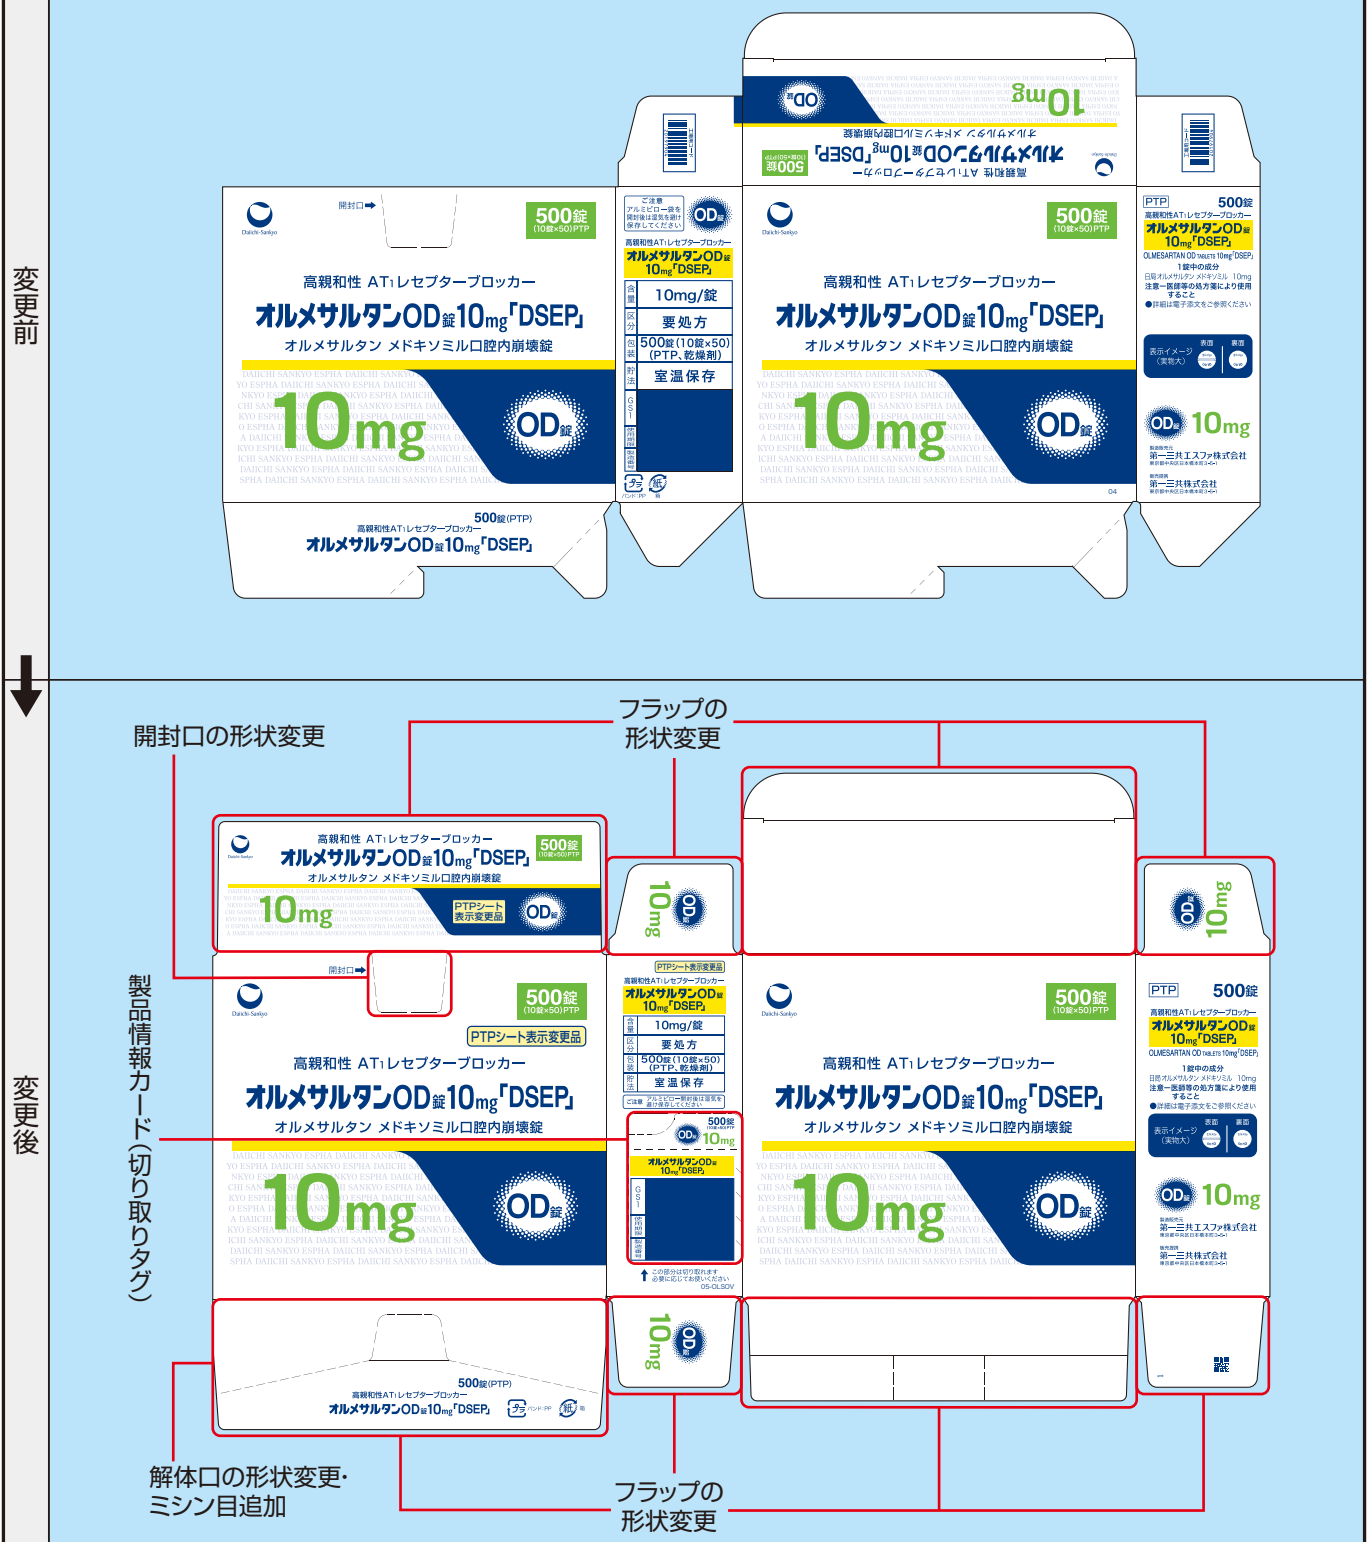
変更前

高親和性 AT₁レセプターブロッカー
オルメサルタンOD錠10mg「DSEP」
500錠 (PTP)

Daiichi-Sankyo
開封口
500錠
(10錠×50)PTP
高親和性 AT₁レセプターブロッカー
オルメサルタンOD錠10mg「DSEP」
オルメサルタン メドキソミル口腔内崩壊錠
10mg
OD錠

ご注意
アルミピロー袋を開封後は湿気を避け保存してください
OD錠
高親和性AT₁レセプターブロッカー
オルメサルタンOD錠10mg「DSEP」
含量 10mg/錠
区分 要処方
包装 500錠(10錠×50)(PTP、乾燥剤)
貯法 室温保存
GS1
使用期限
製造番号

Daiichi-Sankyo
500錠
(10錠×50)PTP
高親和性 AT₁レセプターブロッカー
オルメサルタンOD錠10mg「DSEP」
オルメサルタン メドキソミル口腔内崩壊錠
10mg
OD錠

PTP 500錠
高親和性AT₁レセプターブロッカー
オルメサルタンOD錠10mg「DSEP」
OLMESARTAN OD TABLETS 10mg「DSEP」
1錠中の成分
日局オルメサルタン メドキソミル 10mg
注意—医師等の処方箋により使用すること
●詳細は電子添文をご参照ください
表示イメージ(実物大) 表面 裏面
OD錠 10mg
第一三共エスファ株式会社
第一三共株式会社

変更後

開封口の形状変更
フラップの形状変更

高親和性 AT₁レセプターブロッカー
オルメサルタンOD錠10mg「DSEP」
500錠 (10錠×50)PTP
オルメサルタン メドキソミル口腔内崩壊錠
10mg
PTPシート表示変更品
OD錠

10mg OD錠

製品情報カード(切り取りタグ)

開封口
Daiichi-Sankyo
500錠
(10錠×50)PTP
PTPシート表示変更品
高親和性 AT₁レセプターブロッカー
オルメサルタンOD錠10mg「DSEP」
オルメサルタン メドキソミル口腔内崩壊錠
10mg
OD錠

PTPシート表示変更品
高親和性AT₁レセプターブロッカー
オルメサルタンOD錠10mg「DSEP」
含量 10mg/錠
区分 要処方
包装 500錠(10錠×50)(PTP、乾燥剤)
貯法 室温保存
OD錠 10mg 500錠
オルメサルタンOD錠10mg「DSEP」
GS1
使用期限
製造番号
この部分は切り取れます
05-OLSOV

Daiichi-Sankyo
500錠
(10錠×50)PTP
高親和性 AT₁レセプターブロッカー
オルメサルタンOD錠10mg「DSEP」
オルメサルタン メドキソミル口腔内崩壊錠
10mg
OD錠

PTP 500錠
高親和性AT₁レセプターブロッカー
オルメサルタンOD錠10mg「DSEP」
OLMESARTAN OD TABLETS 10mg「DSEP」
1錠中の成分
日局オルメサルタン メドキソミル 10mg
注意—医師等の処方箋により使用すること
●詳細は電子添文をご参照ください
表示イメージ(実物大) 表面 裏面
OD錠 10mg
第一三共エスファ株式会社
第一三共株式会社

OD錠 10mg

500錠(PTP)
高親和性AT₁レセプターブロッカー
オルメサルタンOD錠10mg「DSEP」

10mg OD錠

解体口の形状変更・
ミシン目追加
フラップの形状変更